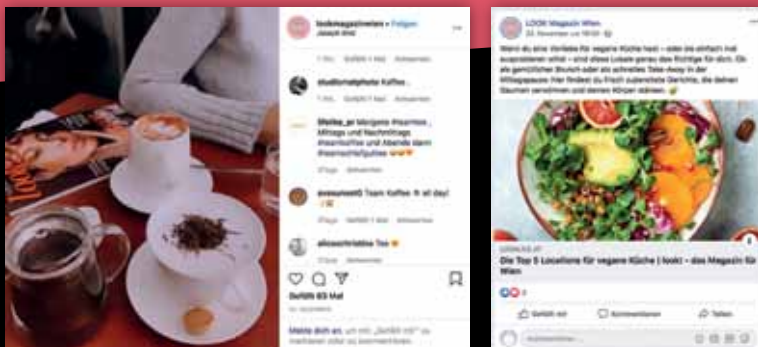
lookmagazinwien • Folgen
Joseph Brot

studiomalphoto Kaffee...

Meike_p: Morgens #caminos, Mittags und Nachmittags #kaffee und Abends dann #teemachtglücklich

evesumm0 Team Kaffee all day!

alicechristina Tee

Gefällt 63 Mal

Melde dich an, um mit „Gefällt mir" zu markieren oder zu kommentieren.

LOOK! Magazin Wien
24. November um 18:00

Wenn du eine Vorliebe für vegane Küche hast – oder sie einfach mal ausprobieren willst – sind diese Lokale genau das Richtige für dich. Ob als gemütlicher Brunch oder als schnelles Take-Away in der Mittagspause: Hier findest du frisch zubereitete Gerichte, die deinen Gaumen verwöhnen und deinen Körper stärken.

LOOKMAG.AT
Die Top 5 Locations für vegane Küche | look! – das Magazin für Wien

Gefällt mir
Kommentieren
Teilen